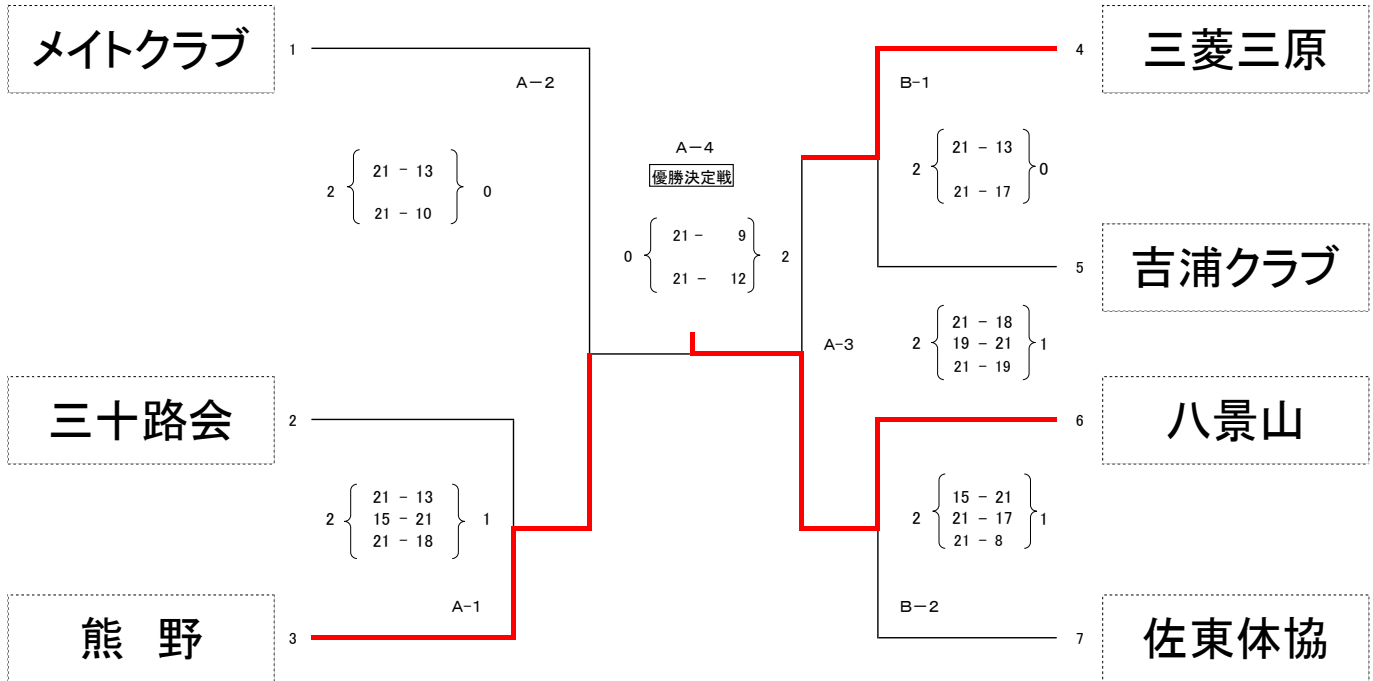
メイトクラブ

1

A－2

2 21 － 13 0
21 － 10

三十路会

2

2 21 － 13 1
15 － 21
21 － 18

A－1

熊　野

3

A－4
優勝決定戦

0 21 － 9 2
21 － 12

三菱三原

4

B－1

2 21 － 13 0
21 － 17

吉浦クラブ

5

A－3

2 21 － 18 1
19 － 21
21 － 19

八景山

6

2 15 － 21 1
21 － 17
21 － 8

B－2

佐東体協

7